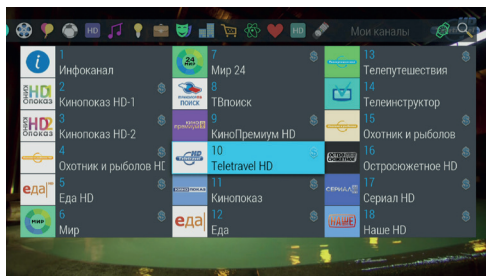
HD HD Мои каналы

1
Инфоканал
7
Мир 24
13
Телепутешествия

2
Кинопоказ HD-1
8
ТВпоиск
14
Телеинструктор

3
Кинопоказ HD-2
9
КиноПремиум HD
15
Охотник и рыболов

4
Охотник и рыболов HD
10
Teletravel HD
16
Остросюжетное HD

5
Еда HD
11
Кинопоказ
17
Сериал HD

6
Мир
12
Еда
18
Наше HD